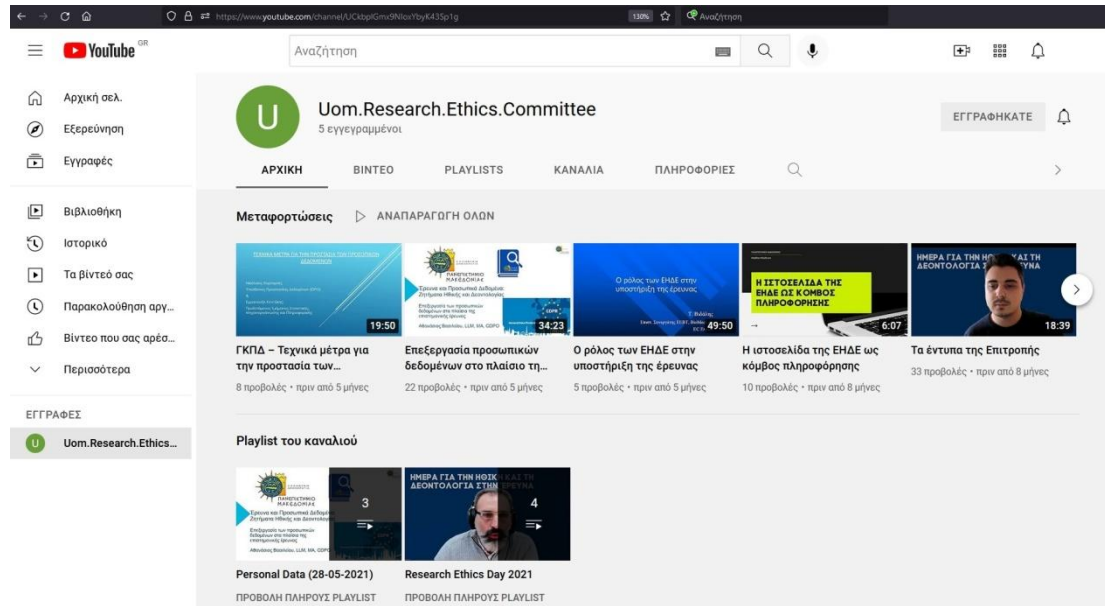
https://www.youtube.com/channel/UCkbplGmx9NloxYbyK435p1g
130%
Αναζήτηση

YouTube GR
Αναζήτηση

Αρχική σελ.
Εξερεύνηση
Εγγραφές
Βιβλιοθήκη
Ιστορικό
Τα βίντεό σας
Παρακολούθηση αργ...
Βίντεο που σας αρέσ...
Περισσότερα

ΕΓΓΡΑΦΕΣ
Uom.Research.Ethics...

U
Uom.Research.Ethics.Committee
5 εγγεγραμμένοι
ΕΓΓΡΑΦΗΚΑΤΕ

ΑΡΧΙΚΗ
ΒΙΝΤΕΟ
PLAYLISTS
ΚΑΝΑΛΙΑ
ΠΛΗΡΟΦΟΡΙΕΣ

Μεταφορτώσεις
ΑΝΑΠΑΡΑΓΩΓΗ ΟΛΩΝ

19:50
ΓΚΠΔ – Τεχνικά μέτρα για την προστασία των...
8 προβολές • πριν από 5 μήνες

ΠΑΝΕΠΙΣΤΗΜΙΟ ΜΑΚΕΔΟΝΙΑΣ
Έρευνα και Προσωπικά Δεδομένα: Ζητήματα Ηθικής και Δεοντολογίας
Επεξεργασία των προσωπικών δεδομένων στο πλαίσιο της επιστημονικής έρευνας
Αθανάσιος Βασιλείου, LLM, MA, GDPO
34:23
Επεξεργασία προσωπικών δεδομένων στο πλαίσιο τη...
22 προβολές • πριν από 5 μήνες

Ο ρόλος των ΕΗΔΕ στην υποστήριξη της έρευνας
49:50
Ο ρόλος των ΕΗΔΕ στην υποστήριξη της έρευνας
5 προβολές • πριν από 5 μήνες

Η ΙΣΤΟΣΕΛΙΔΑ ΤΗΣ ΕΗΔΕ ΩΣ ΚΟΜΒΟΣ ΠΛΗΡΟΦΟΡΗΣΗΣ
6:07
Η ιστοσελίδα της ΕΗΔΕ ως κόμβος πληροφόρησης
10 προβολές • πριν από 8 μήνες

ΗΜΕΡΑ ΓΙΑ ΤΗΝ Η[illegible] ΚΑΙ ΤΗ ΔΕΟΝΤΟΛΟΓΙΑ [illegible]ΥΝΑ
18:39
Τα έντυπα της Επιτροπής
33 προβολές • πριν από 8 μήνες

Playlist του καναλιού

ΠΑΝΕΠΙΣΤΗΜΙΟ ΜΑΚΕΔΟΝΙΑΣ
3
Personal Data (28-05-2021)
ΠΡΟΒΟΛΗ ΠΛΗΡΟΥΣ PLAYLIST

ΗΜΕΡΑ ΓΙΑ ΤΗΝ ΗΘΙΚ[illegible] ΚΑΙ ΤΗ ΔΕΟΝΤΟΛΟΓΙΑ ΣΤΗΝ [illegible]ΡΕΥΝΑ
4
Research Ethics Day 2021
ΠΡΟΒΟΛΗ ΠΛΗΡΟΥΣ PLAYLIST